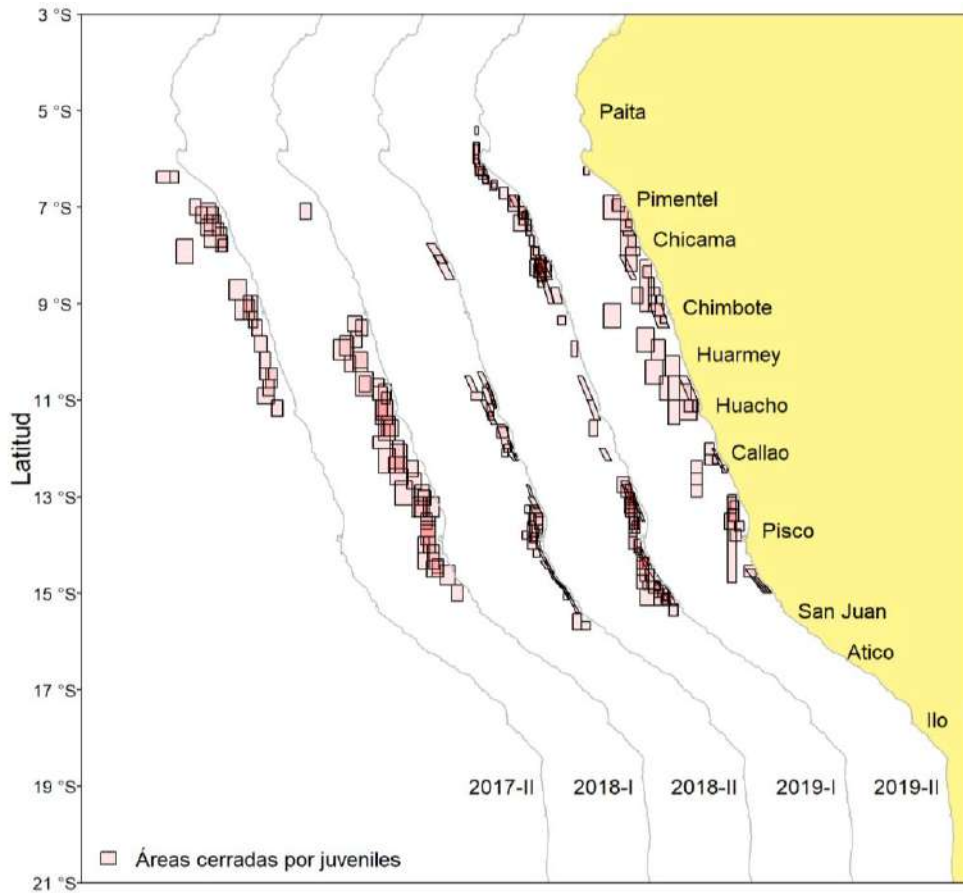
3 °S
5 °S
7 °S
9 °S
11 °S
13 °S
15 °S
17 °S
19 °S
21 °S

Latitud

Paita
Pimentel
Chicama
Chimbote
Huarmey
Huacho
Callao
Pisco
San Juan
Atico
Ilo

2017-II
2018-I
2018-II
2019-I
2019-II

Áreas cerradas por juveniles